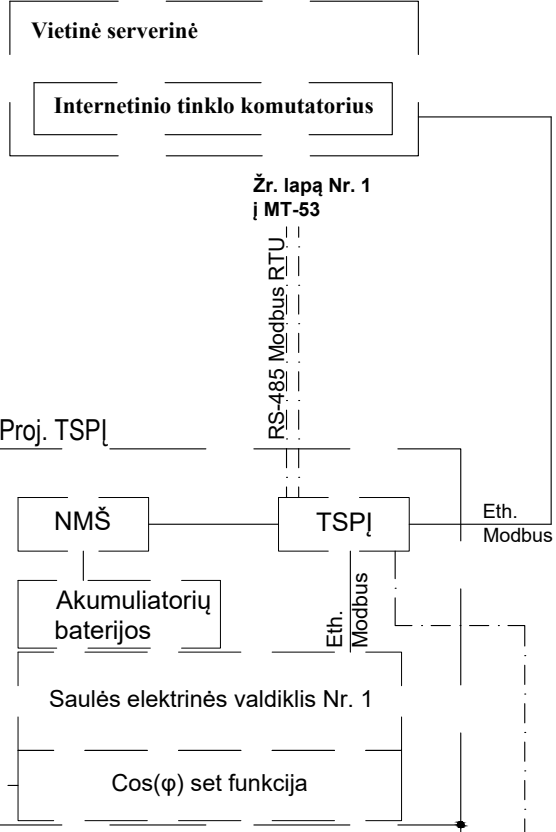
Vietinė serverinė

Internetinio tinklo komutatorius

Žr. lapą Nr. 1 į MT-53

RS-485 Modbus RTU

Proj. TSPĮ

NMŠ

TSPĮ

Eth. Modbus

Eth. Modbus

Akumuliatorių baterijos

Saulės elektrinės valdiklis Nr. 1

Cos(φ) set funkcija